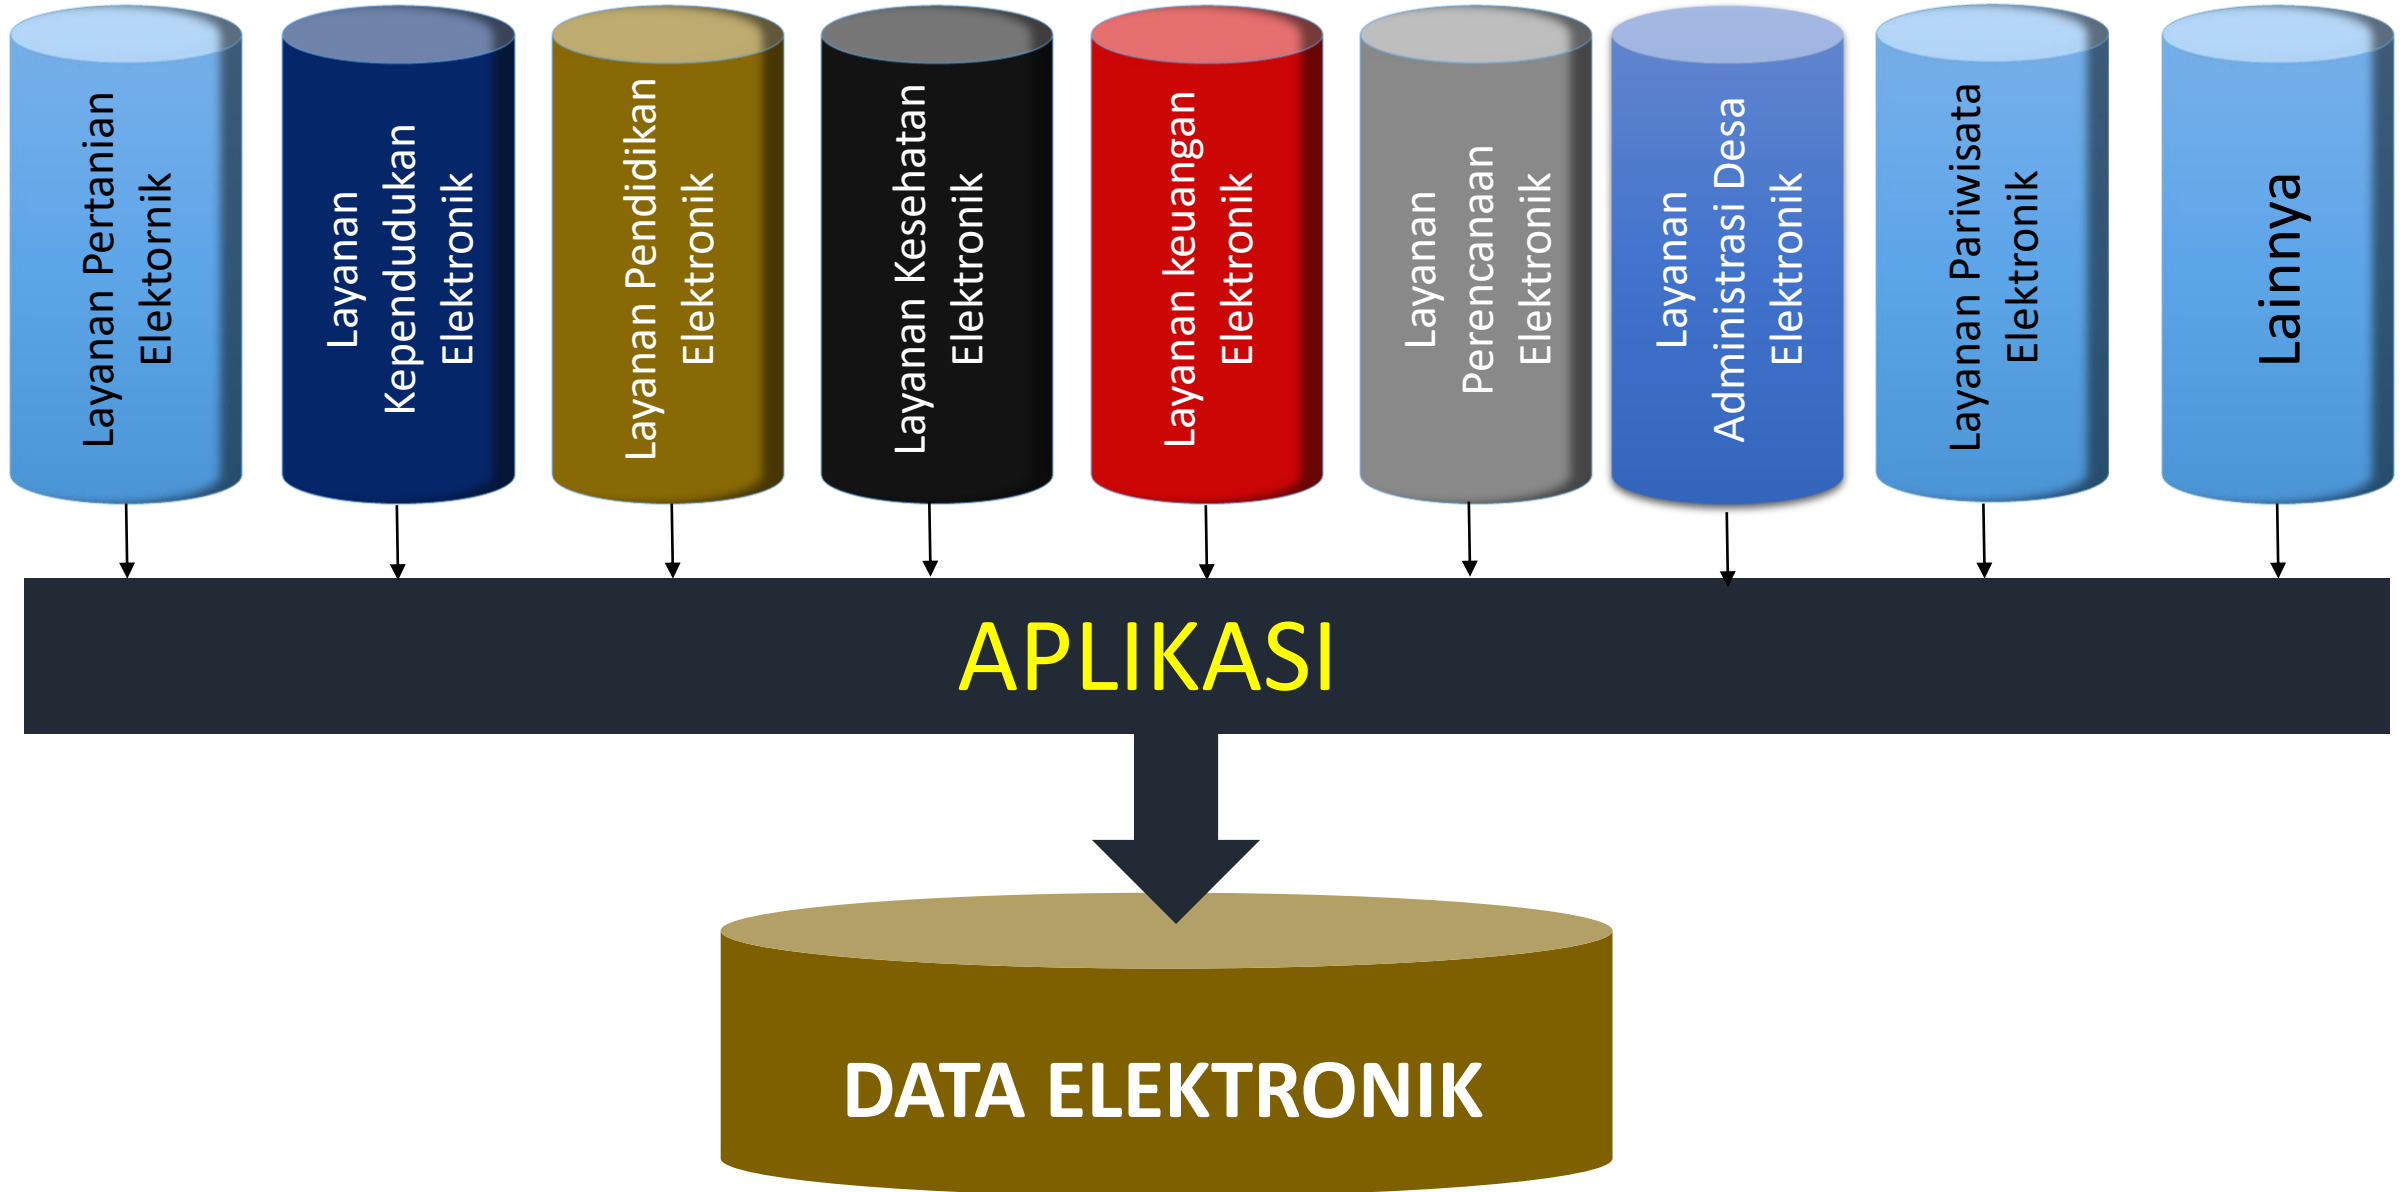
Layanan Pertanian Elektornik

Layanan Kependudukan Elektronik

Layanan Pendidikan Elektronik

Layanan Kesehatan Elektronik

Layanan keuangan Elektronik

Layanan Perencanaan Elektronik

Layanan Administrasi Desa Elektronik

Layanan Pariwisata Elektronik

Lainnya

APLIKASI

DATA ELEKTRONIK